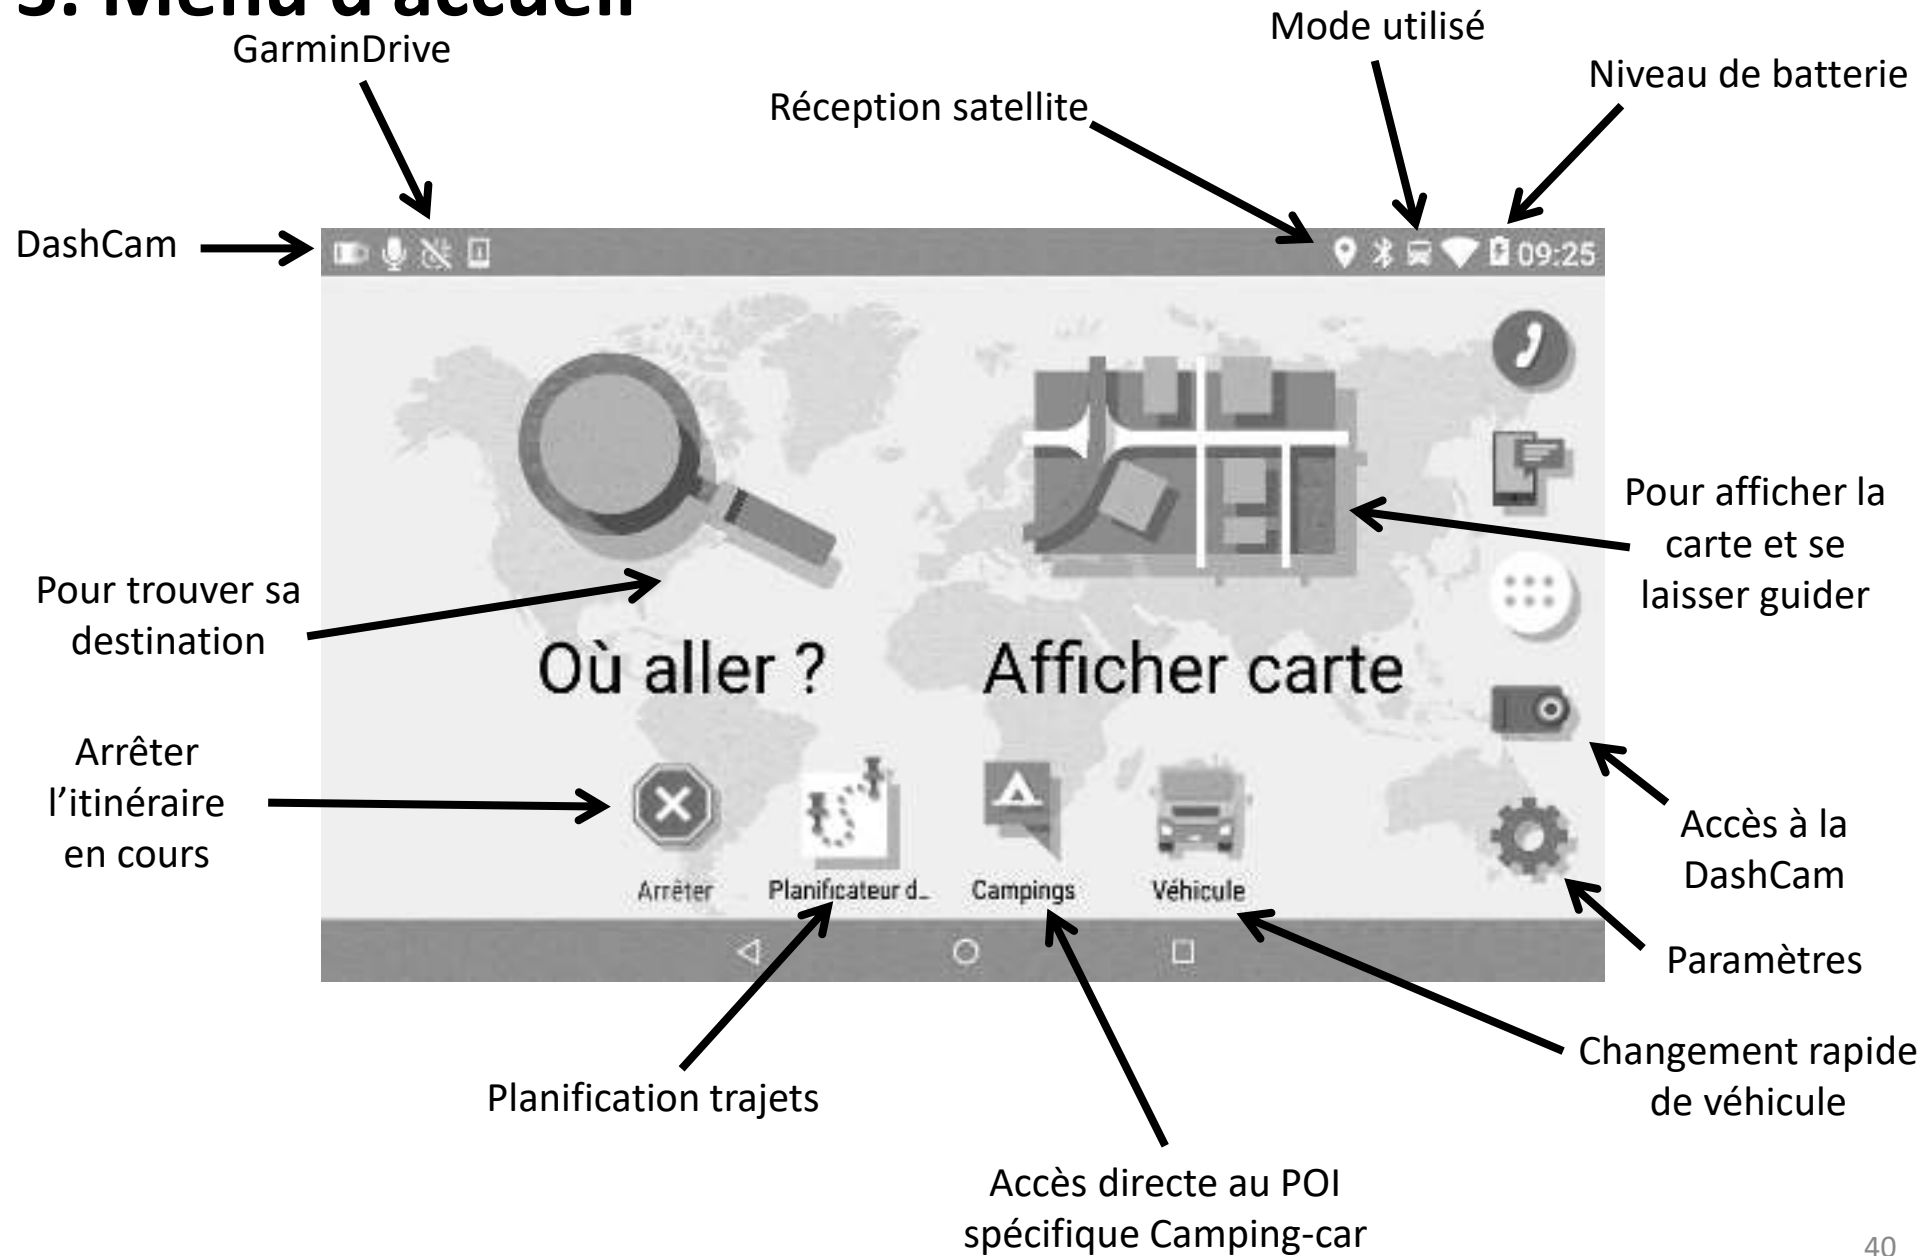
3. Menu d'accueil

GarminDrive

Mode utilisé

Niveau de batterie

Réception satellite

DashCam

09:25

Pour afficher la carte et se laisser guider

Pour trouver sa destination

Où aller ?

Afficher carte

Arrêter l'itinéraire en cours

Arrêter

Planificateur d...

Campings

Véhicule

Accès à la DashCam

Paramètres

Changement rapide de véhicule

Planification trajets

Accès directe au POI spécifique Camping-car

40